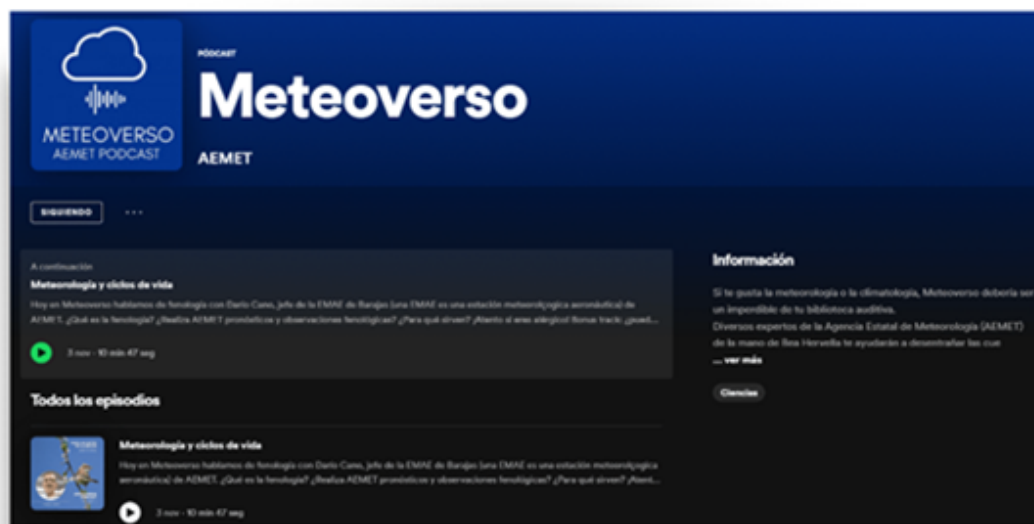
METEOVERSO
AEMET PODCAST

PÓDCAST

Meteoverso

AEMET

SIGUIENDO ···

A continuación

Meteorología y ciclos de vida

Hoy en Meteoverso hablamos de fenología con Darío Cano, jefe de la EMAE de Barajas (una EMAE es una estación meteorológica aeronáutica) de AEMET. ¿Qué es la fenología? ¿Realiza AEMET pronósticos y observaciones fenológicas? ¿Para qué sirven? ¡Atento si eres alérgico! Bonus track: ¿pued...

3 nov · 10 min 47 seg

Todos los episodios

Meteorología y ciclos de vida

Hoy en Meteoverso hablamos de fenología con Darío Cano, jefe de la EMAE de Barajas (una EMAE es una estación meteorológica aeronáutica) de AEMET. ¿Qué es la fenología? ¿Realiza AEMET pronósticos y observaciones fenológicas? ¿Para qué sirven? ¡Atent...

3 nov · 10 min 47 seg

Información

Si te gusta la meteorología o la climatología, Meteoverso debería ser un imprescindible de tu biblioteca auditiva.
Diversos expertos de la Agencia Estatal de Meteorología (AEMET) de la mano de Bea Hervella te ayudarán a desentrañar las cue
... ver más

Ciencias